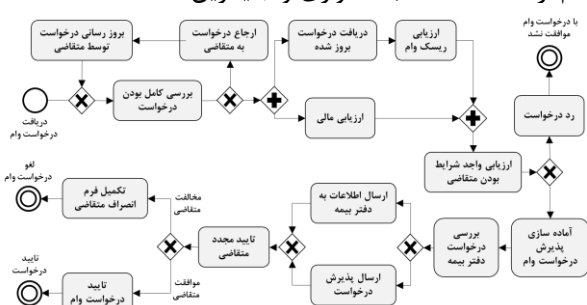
بروز رسانی درخواست توسط متقاضی

ارجاع درخواست به متقاضی

دریافت درخواست بروز شده

ارزیابی ریسک وام

با درخواست وام موافقت نشد

دریافت درخواست وام

بررسی کامل بودن درخواست

ارزیابی مالی

رد درخواست

ارزیابی واجد شرایط بودن متقاضی

لغو درخواست وام

تکمیل فرم انصراف متقاضی

مخالفت متقاضی

ارسال اطلاعات به دفتر بیمه

تایید مجدد متقاضی

بررسی درخواست دفتر بیمه

آماده سازی پذیرش درخواست وام

تایید درخواست

موافقت متقاضی

تایید درخواست وام

ارسال پذیرش درخواست